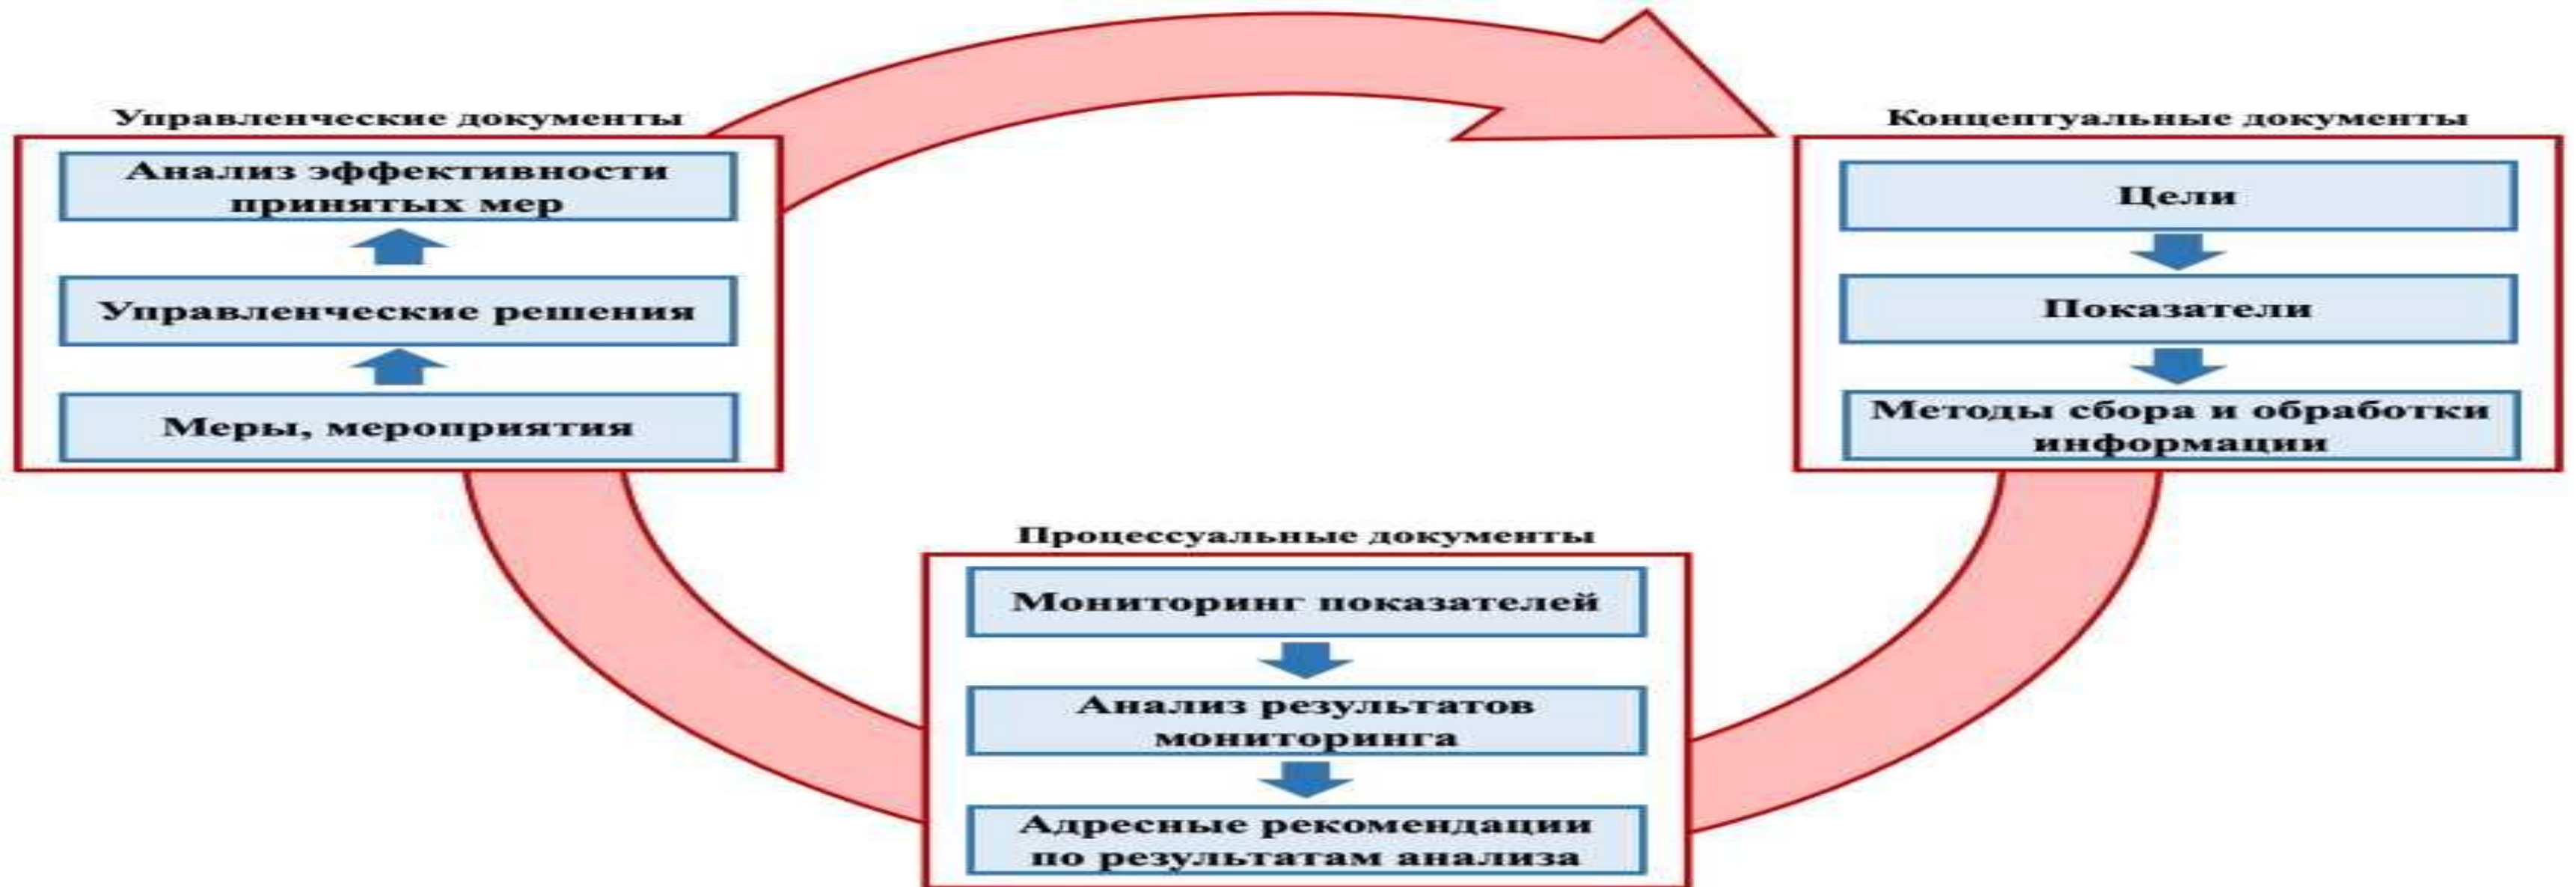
Управленческие документы

Анализ эффективности принятых мер

Управленческие решения

Меры, мероприятия

Концептуальные документы

Цели

Показатели

Методы сбора и обработки информации

Процессуальные документы

Мониторинг показателей

Анализ результатов мониторинга

Адресные рекомендации по результатам анализа